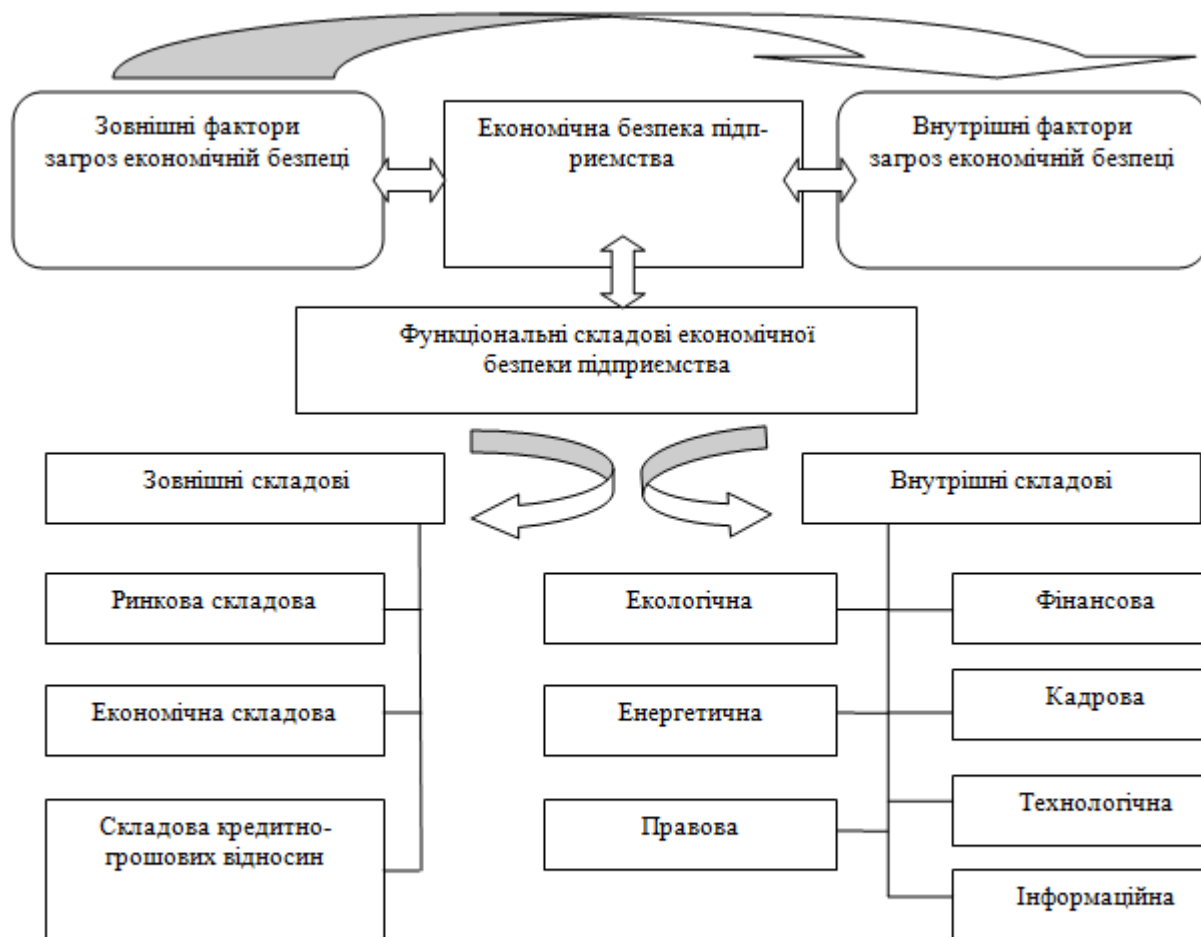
Зовнішні фактори загроз економічній безпеці

Економічна безпека підприємства

Внутрішні фактори загроз економічній безпеці

Функціональні складові економічної безпеки підприємства

Зовнішні складові

Внутрішні складові

Ринкова складова

Економічна складова

Складова кредитно-грошових відносин

Екологічна

Енергетична

Правова

Фінансова

Кадрова

Технологічна

Інформаційна